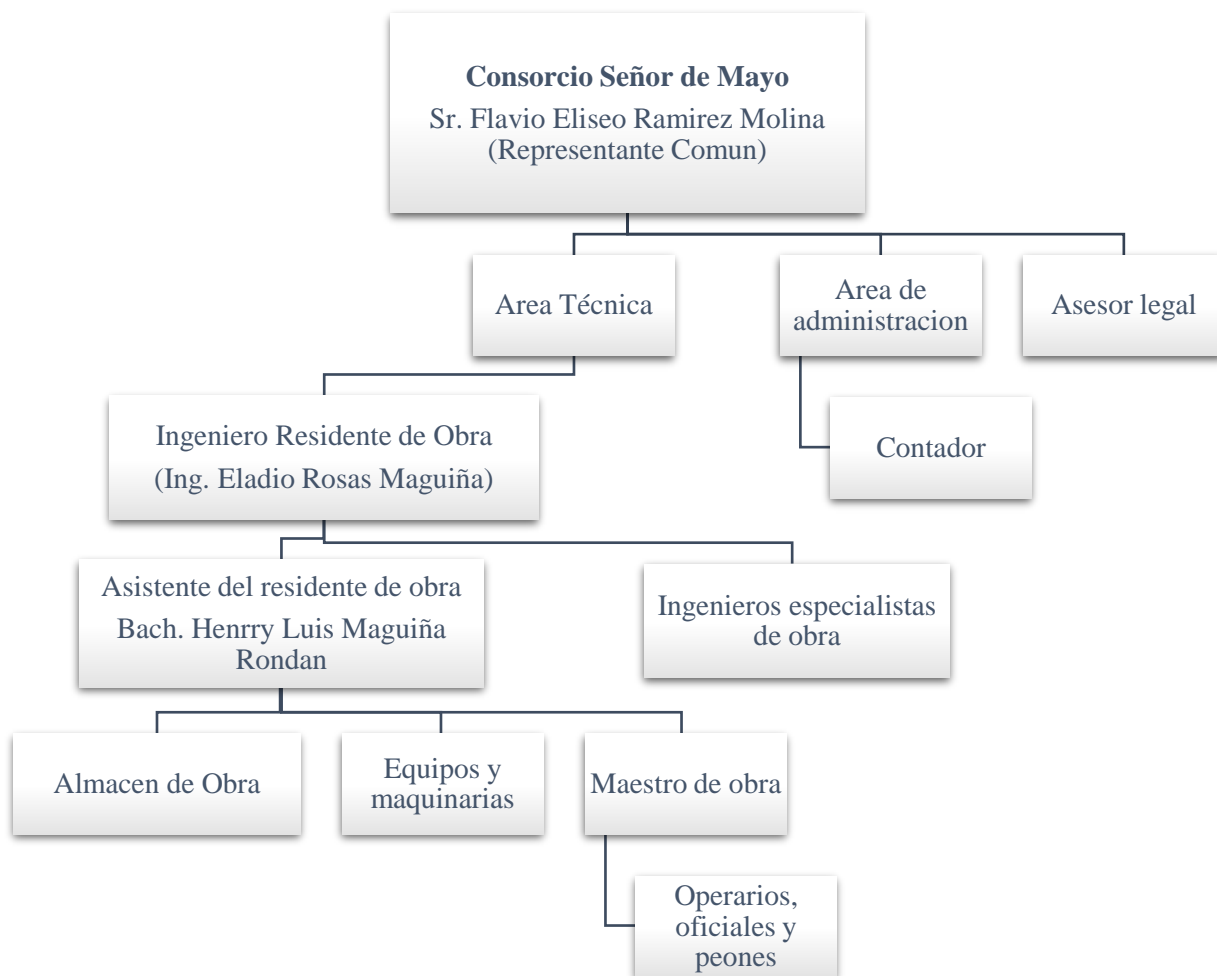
**Consorcio Señor de Mayo**
Sr. Flavio Eliseo Ramirez Molina
(Representante Comun)

Area Técnica

Area de administracion

Asesor legal

Ingeniero Residente de Obra
(Ing. Eladio Rosas Maguiña)

Contador

Asistente del residente de obra
Bach. Henrry Luis Maguiña Rondan

Ingenieros especialistas de obra

Almacen de Obra

Equipos y maquinarias

Maestro de obra

Operarios, oficiales y peones